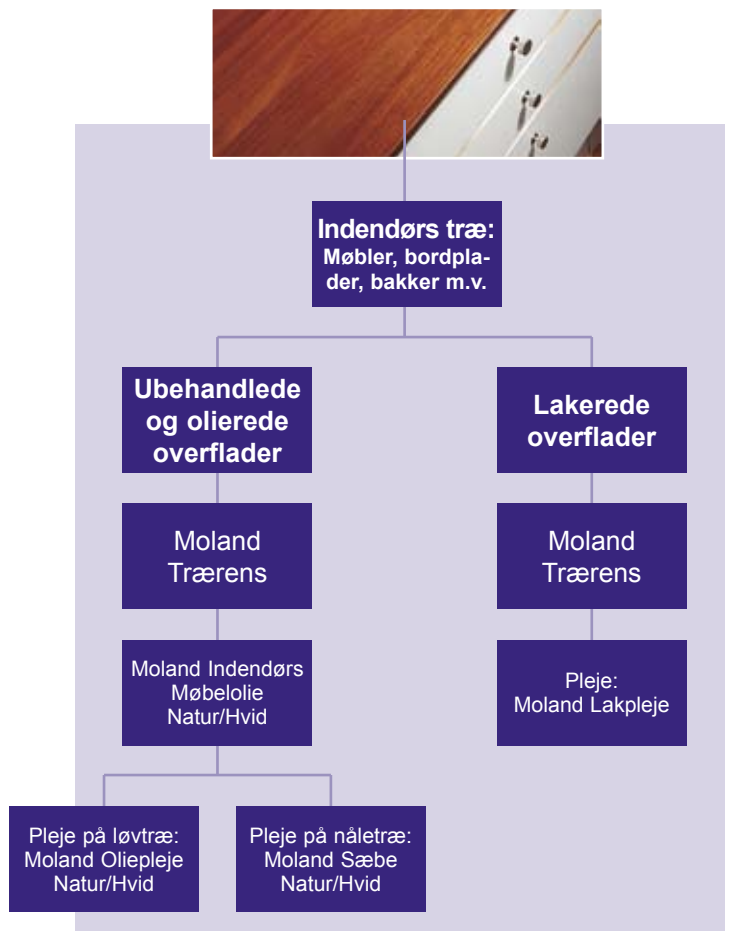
Indendørs træ:
Møbler, bordplader, bakker m.v.

Ubehandlede og olierede overflader

Moland Trærens

Moland Indendørs Møbelolie Natur/Hvid

Pleje på løvtræ: Moland Oliepleje Natur/Hvid

Pleje på nåletræ: Moland Sæbe Natur/Hvid

Lakerede overflader

Moland Trærens

Pleje: Moland Lakpleje